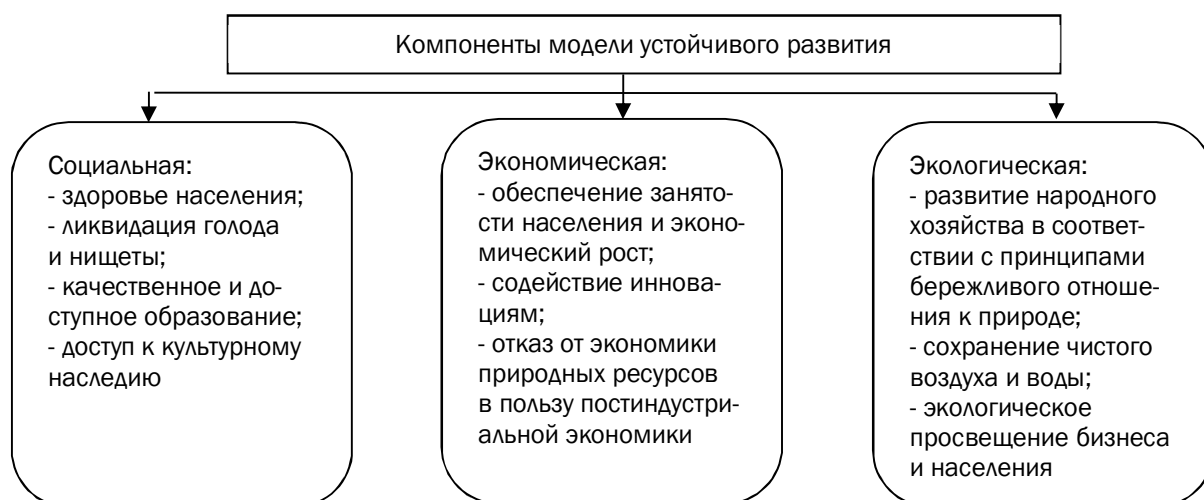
Компоненты модели устойчивого развития

Социальная:
- здоровье населения;
- ликвидация голода и нищеты;
- качественное и доступное образование;
- доступ к культурному наследию

Экономическая:
- обеспечение занятости населения и экономический рост;
- содействие инновациям;
- отказ от экономики природных ресурсов в пользу постиндустриальной экономики

Экологическая:
- развитие народного хозяйства в соответствии с принципами бережливого отношения к природе;
- сохранение чистого воздуха и воды;
- экологическое просвещение бизнеса и населения